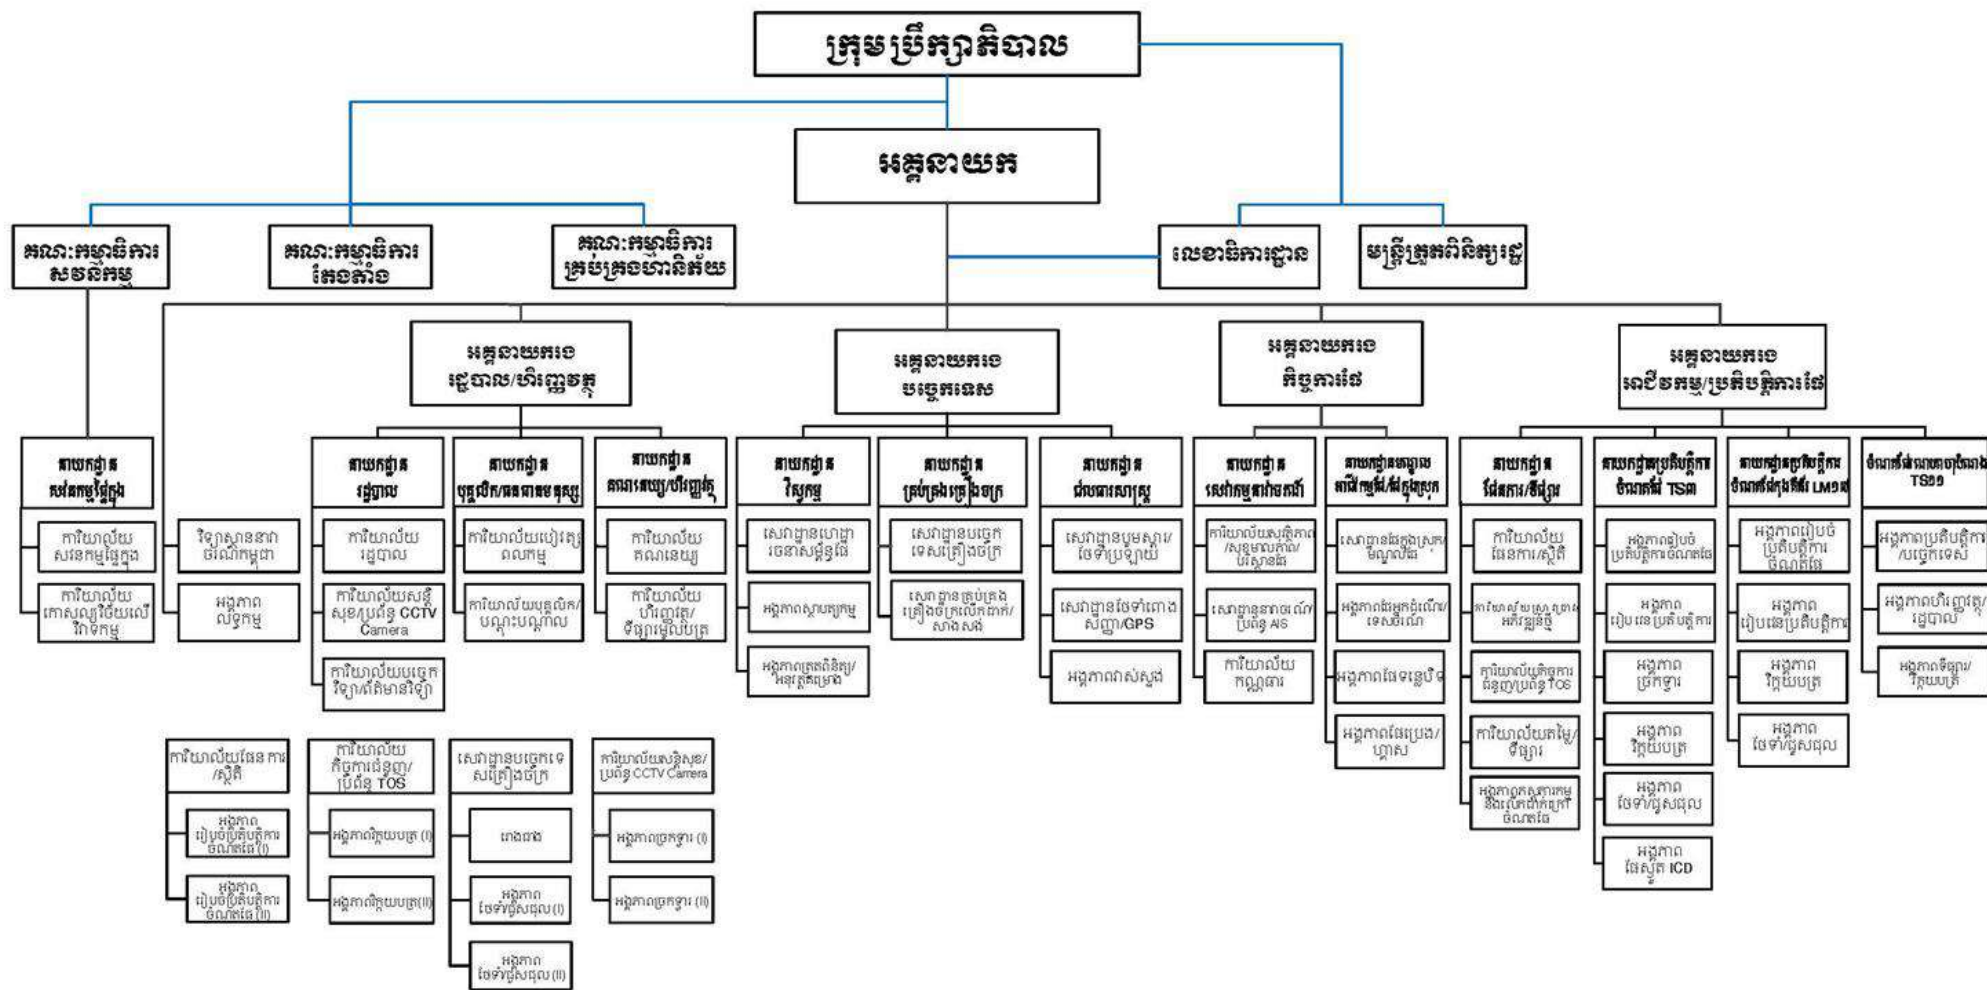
ក្រុមប្រឹក្សាភិបាល

អគ្គនាយក

គណៈកម្មាធិការសវនកម្ម

គណៈកម្មាធិការតែងតាំង

គណៈកម្មាធិការគ្រប់គ្រងហានិភ័យ

លេខាធិការដ្ឋាន

មន្ត្រីត្រួតពិនិត្យរដ្ឋ

អគ្គនាយករង រដ្ឋបាល/ហិរញ្ញវត្ថុ

អគ្គនាយករង បច្ចេកទេស

អគ្គនាយករង កិច្ចការផែ

អគ្គនាយករង អាជីវកម្ម/ប្រតិបត្តិការផែ

នាយកដ្ឋាន សវនកម្មផ្ទៃក្នុង

ការិយាល័យសវនកម្មផ្ទៃក្នុង

ការិយាល័យ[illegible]

វិទ្យាស្ថាន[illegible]

អង្គភាពលទ្ធកម្ម

នាយកដ្ឋាន រដ្ឋបាល

ការិយាល័យរដ្ឋបាល

ការិយាល័យសន្តិសុខ/ប្រព័ន្ធ CCTV Camera

ការិយាល័យបច្ចេកវិទ្យាព័ត៌មានវិទ្យា

នាយកដ្ឋាន បុគ្គលិក/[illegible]

ការិយាល័យ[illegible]

ការិយាល័យបុគ្គលិក/បណ្តុះបណ្តាល

នាយកដ្ឋាន គណនេយ្យ/ហិរញ្ញវត្ថុ

ការិយាល័យគណនេយ្យ

ការិយាល័យហិរញ្ញវត្ថុ/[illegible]

នាយកដ្ឋាន វិស្វកម្ម

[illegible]

អង្គភាព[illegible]

អង្គភាព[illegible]

នាយកដ្ឋាន គ្រប់គ្រងគ្រឿងចក្រ

សោធានបច្ចេកទេសគ្រឿងចក្រ

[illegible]

នាយកដ្ឋាន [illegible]

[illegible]

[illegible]/GPS

អង្គភាព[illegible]

នាយកដ្ឋាន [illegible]

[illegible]

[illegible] AIS

ការិយាល័យ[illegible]

នាយកដ្ឋាន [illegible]

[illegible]

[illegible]

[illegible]

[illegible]

នាយកដ្ឋាន ផែនការ/ស្ថិតិ

ការិយាល័យផែនការ/ស្ថិតិ

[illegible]

ការិយាល័យ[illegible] TOS

ការិយាល័យ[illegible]

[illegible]

នាយកដ្ឋាន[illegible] TS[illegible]

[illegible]

អង្គភាព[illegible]

អង្គភាព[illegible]

អង្គភាព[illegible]

អង្គភាព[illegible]

អង្គភាព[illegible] ICD

នាយកដ្ឋាន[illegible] LM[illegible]

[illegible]

អង្គភាព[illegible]

អង្គភាព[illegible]

អង្គភាព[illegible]

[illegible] TS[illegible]

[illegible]

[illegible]

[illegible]

ការិយាល័យផែនការ/ស្ថិតិ

អង្គភាព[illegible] (I)

អង្គភាព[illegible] (II)

ការិយាល័យ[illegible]/ប្រព័ន្ធ TOS

អង្គភាព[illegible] (I)

អង្គភាព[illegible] (II)

សោធានបច្ចេកទេសគ្រឿងចក្រ

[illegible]

អង្គភាព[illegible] (I)

អង្គភាព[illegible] (II)

ការិយាល័យសន្តិសុខ/ប្រព័ន្ធ CCTV Camera

អង្គភាព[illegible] (I)

អង្គភាព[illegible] (II)